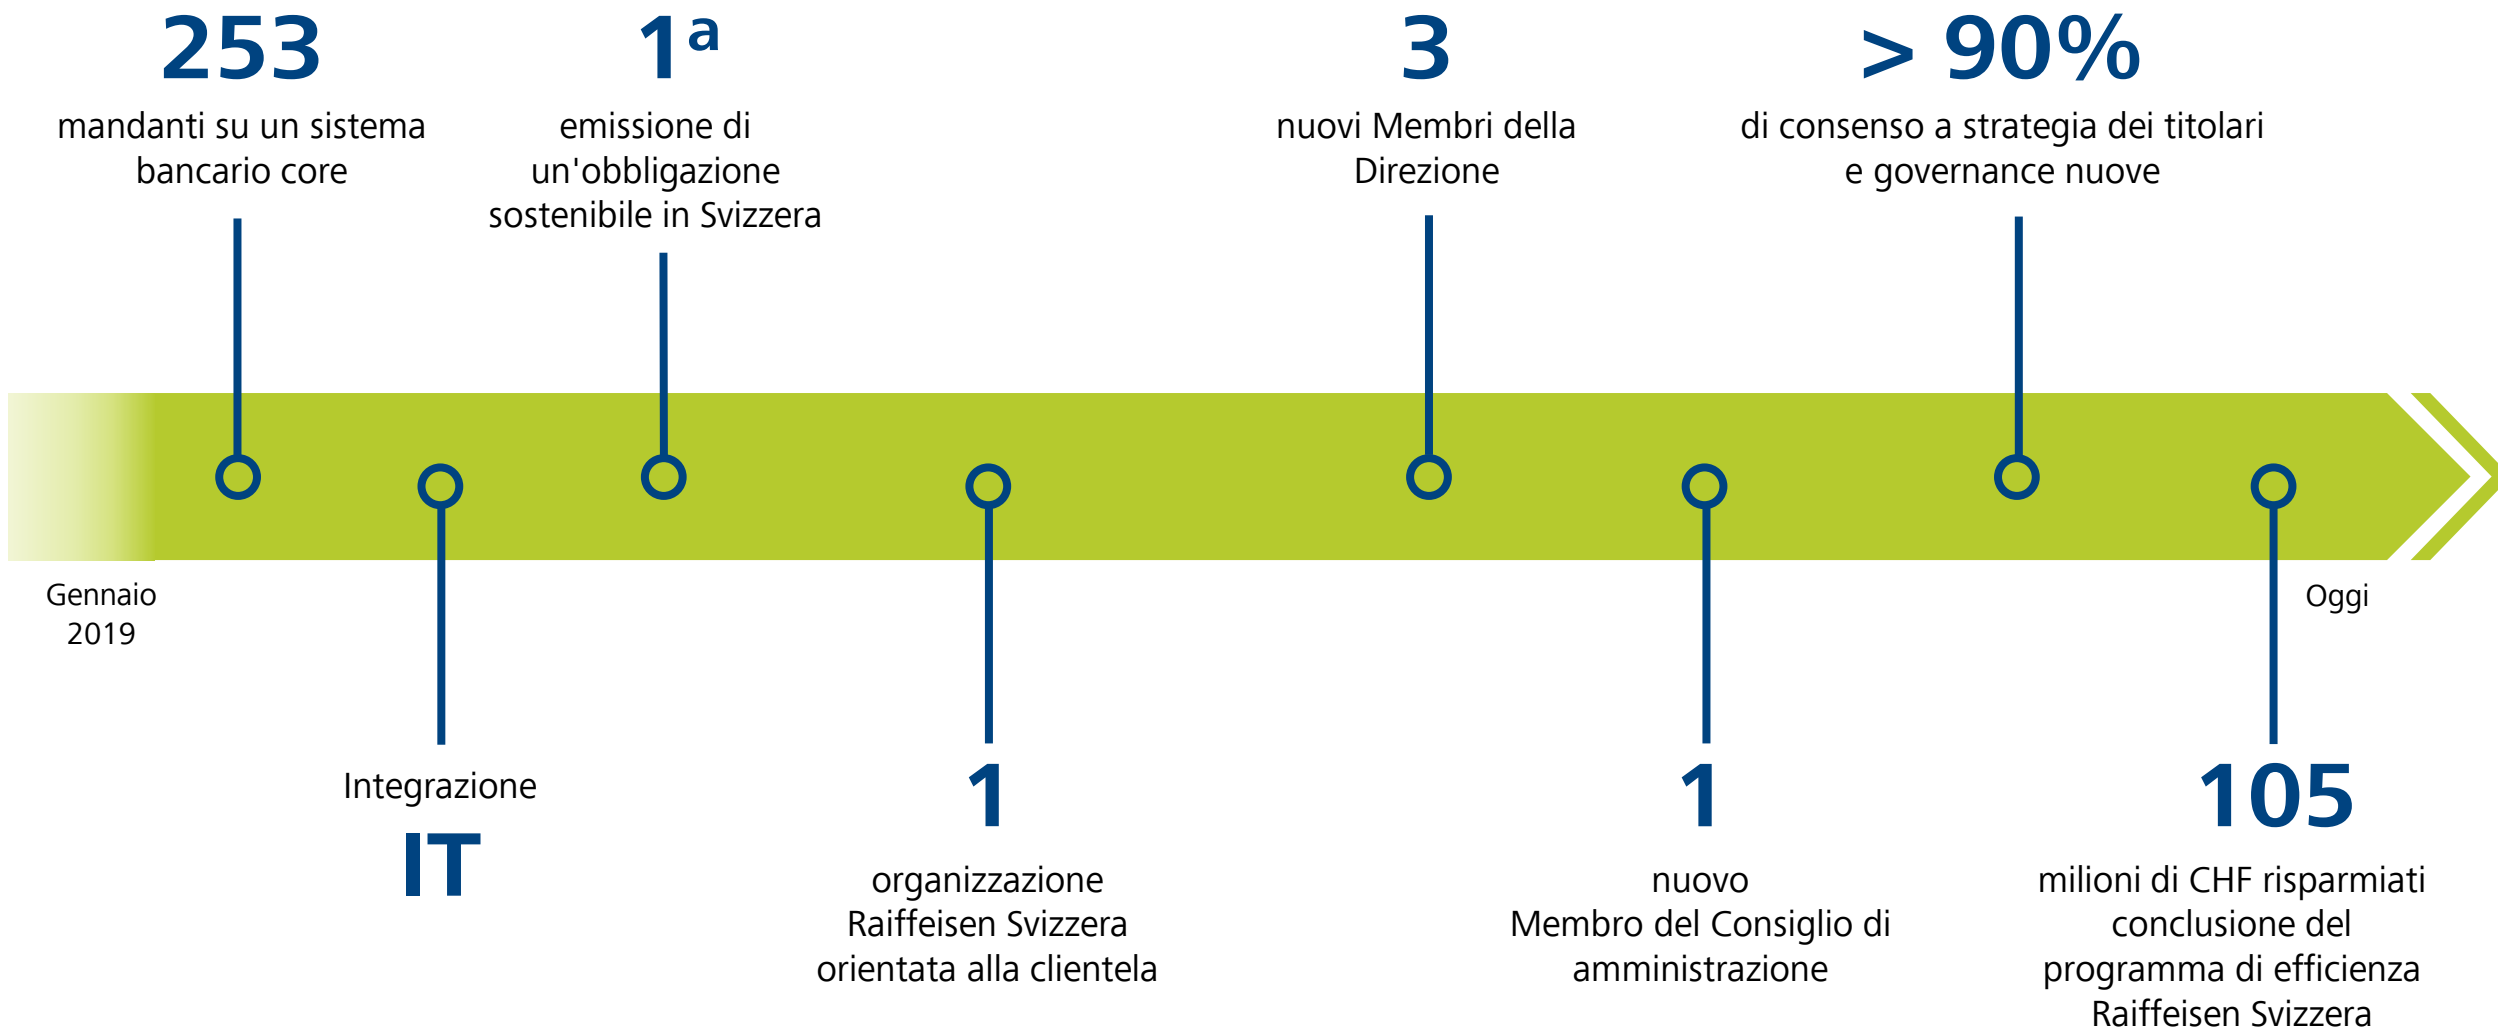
253
mandanti su un sistema bancario core

1ª
emissione di un'obbligazione sostenibile in Svizzera

3
nuovi Membri della Direzione

> 90%
di consenso a strategia dei titolari e governance nuove

Gennaio 2019

Oggi

Integrazione
IT

1
organizzazione Raiffeisen Svizzera orientata alla clientela

1
nuovo Membro del Consiglio di amministrazione

105
milioni di CHF risparmiati conclusione del programma di efficienza Raiffeisen Svizzera